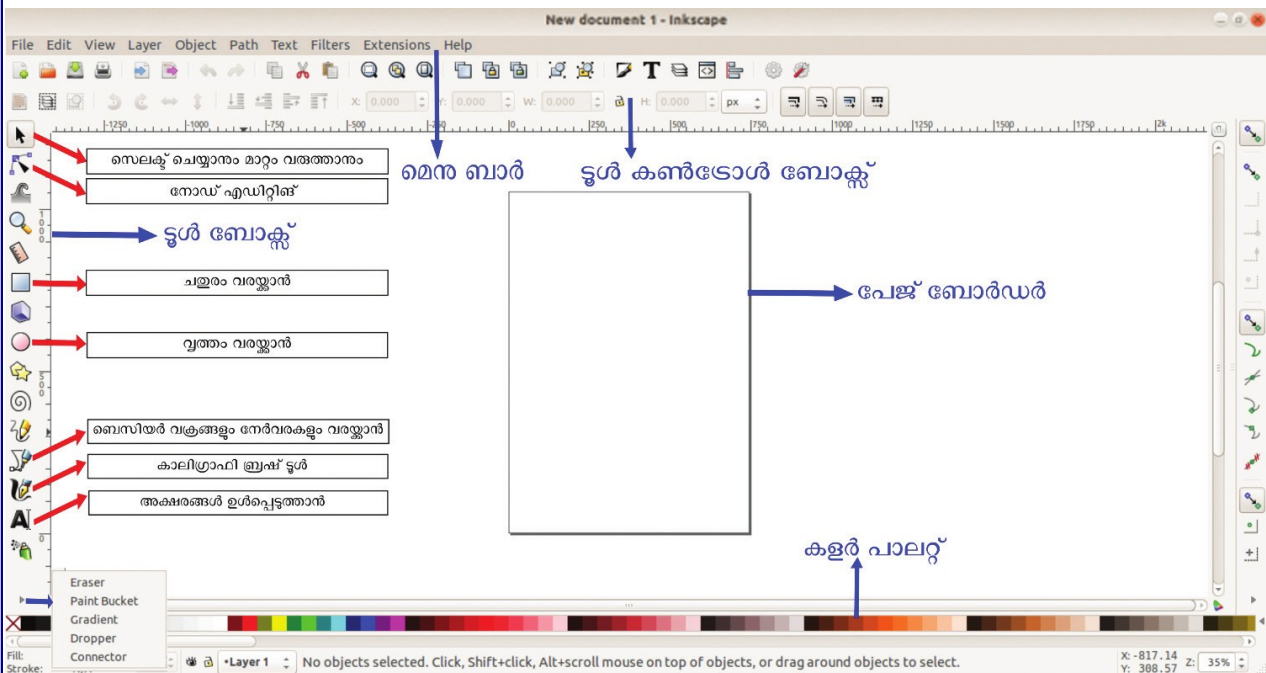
New document 1 - Inkscape

File Edit View Layer Object Path Text Filters Extensions Help

X: 0.000 Y: 0.000 W: 0.000 H: 0.000 px

-1250 -1000 -750 -500 -250 0 250 500 750 1000 1250 1500 1750 2k

സെലക്ട് ചെയ്യാനും മാറ്റം വരുത്താനും

നോഡ് എഡിറ്റിങ്

മെനു ബാർ

ടൂൾ കൺട്രോൾ ബോക്സ്

ടൂൾ ബോക്സ്

ചതുരം വരയ്ക്കാൻ

പേജ് ബോർഡർ

വൃത്തം വരയ്ക്കാൻ

ബെസിയർ വക്രങ്ങളും നേർവരകളും വരയ്ക്കാൻ

കാലിഗ്രാഫി ബ്രഷ് ടൂൾ

അക്ഷരങ്ങൾ ഉൾപ്പെടുത്താൻ

കളർ പാലറ്റ്

Eraser
Paint Bucket
Gradient
Dropper
Connector

Fill:
Stroke:

•Layer 1

No objects selected. Click, Shift+click, Alt+scroll mouse on top of objects, or drag around objects to select.

X: -817.14
Y: 308.57
Z: 35%